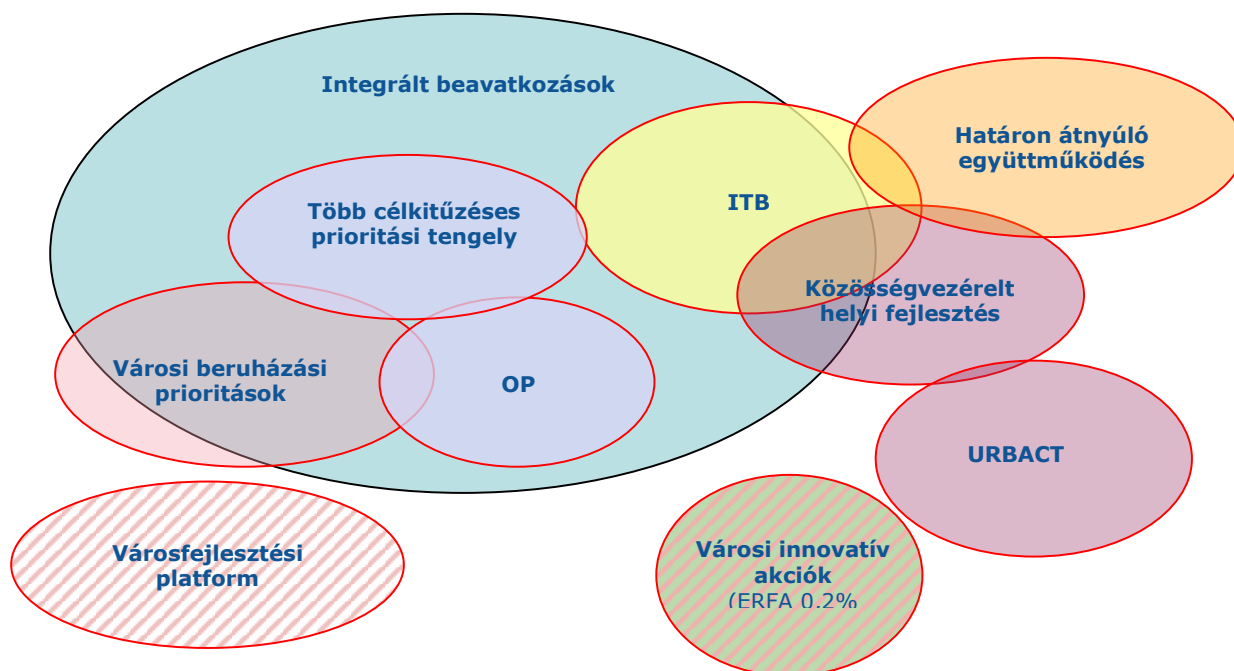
Integrált beavatkozások

Határon átnyúló együttműködés

ITB

Több célkitűzéses prioritási tengely

Közösségvezérelt helyi fejlesztés

Városi beruházási prioritások

OP

URBACT

Városfejlesztési platform

Városi innovatív akciók
(ERFA 0,2%